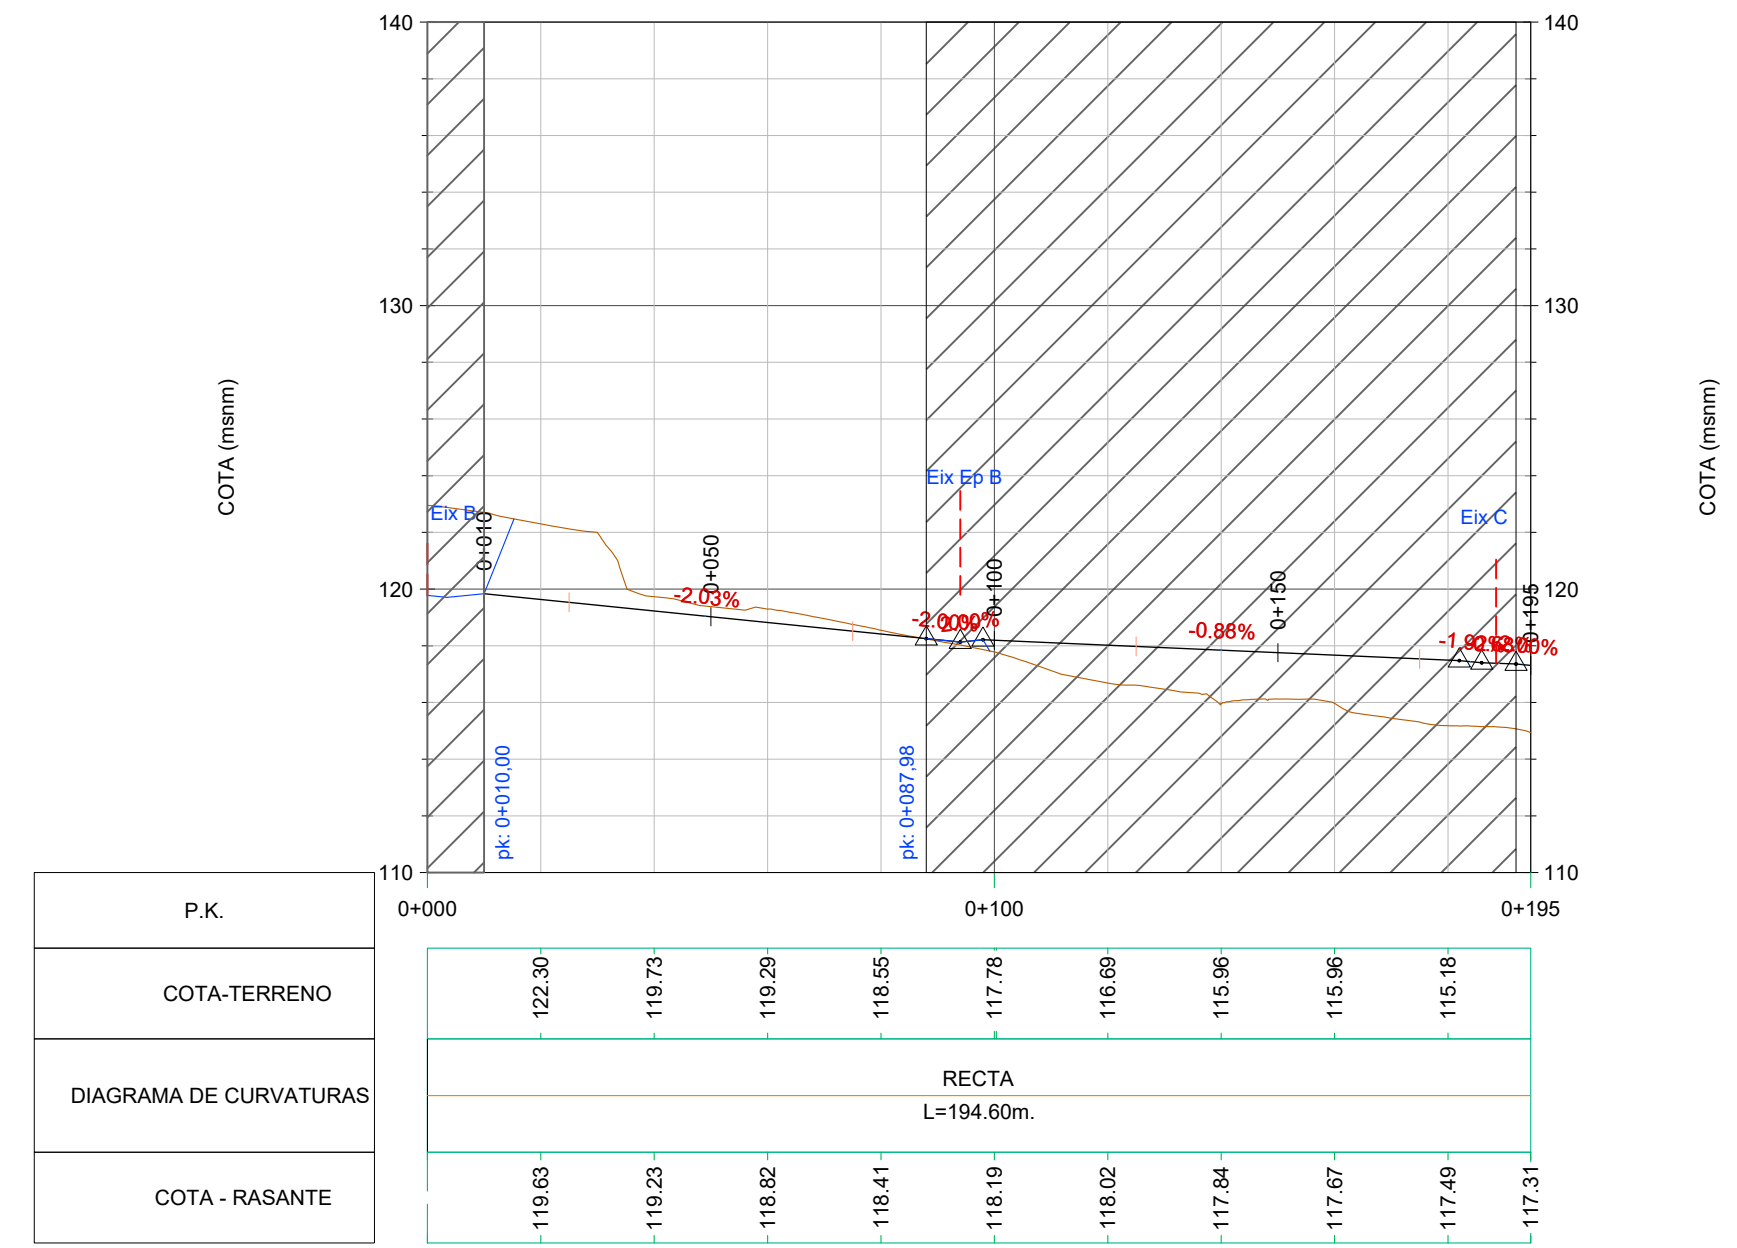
140
130
120
110
140
130
120
110
COTA (msnm)
COTA (msnm)
Eix B
0+010
0+050
-2.03%
Eix Ep B
-2.00%
0+100
-0.88%
0+150
Eix C
-1.92%
0+195
pk: 0+010,00
pk: 0+087,98

| P.K. | 0+000 | 0+100 | 0+195 |
|---|---|---|---|
| COTA-TERRENO | 122.30 119.73 119.29 118.55 117.78 116.69 115.96 115.96 115.18 | | |
| DIAGRAMA DE CURVATURAS | RECTA L=194.60m. | | |
| COTA - RASANTE | 119.63 119.23 118.82 118.41 118.19 118.02 117.84 117.67 117.49 117.31 | | |